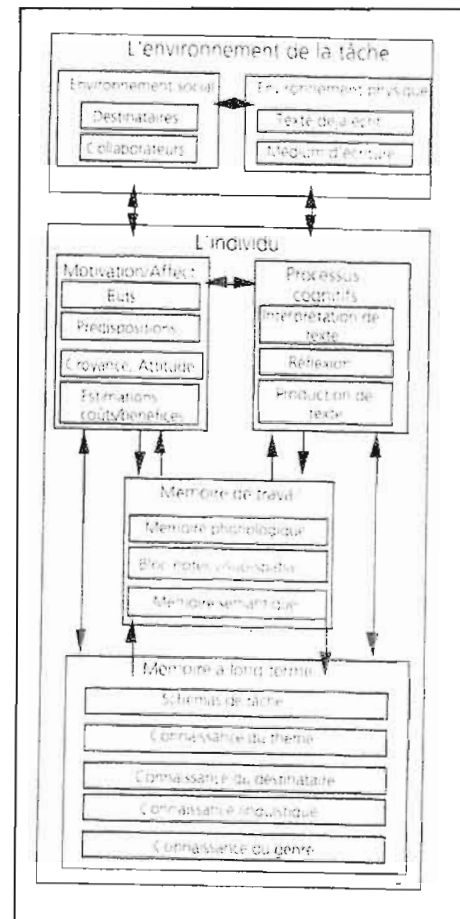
L'environnement de la tâche

Environnement social

Destinataires

Collaborateurs

Environnement physique

Texte déjà écrit

Médium d'écriture

L'individu

Motivation/Affect

Buts

Prédispositions

Croyance, Attitude

Estimations coûts/bénéfices

Processus cognitifs

Interprétation de texte

Réflexion

Production de texte

Mémoire de travail

Mémoire phonologique

Bloc-notes visuospatial

Mémoire sémantique

Mémoire à long terme

Schémas de tâche

Connaissance du thème

Connaissance du destinataire

Connaissance linguistique

Connaissance du genre